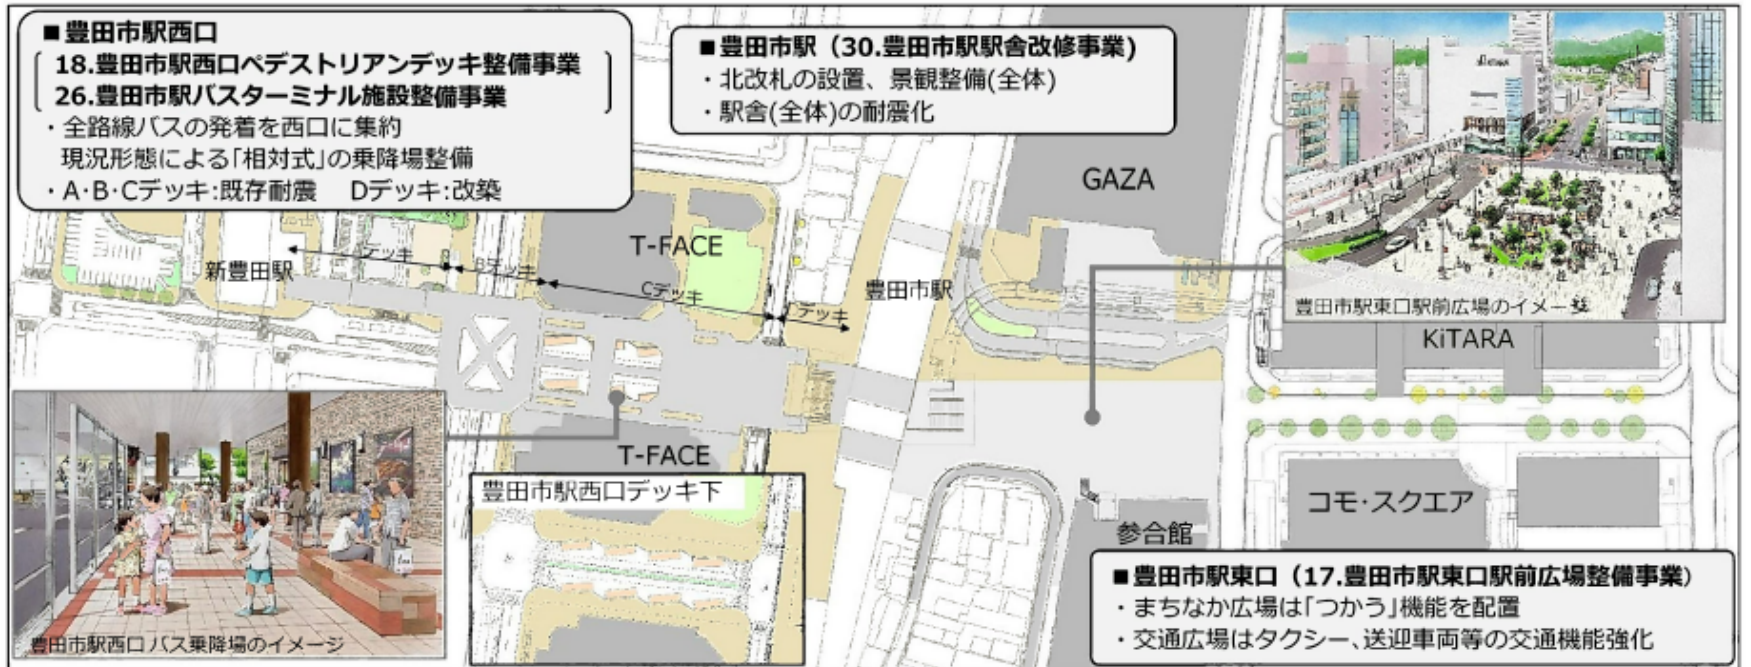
■豊田市駅西口
18.豊田市駅西口ペデストリアンデッキ整備事業
26.豊田市駅バスターミナル施設整備事業
・全路線バスの発着を西口に集約
現況形態による「相対式」の乗降場整備
・A·B·Cデッキ:既存耐震　Dデッキ:改築

■豊田市駅（30.豊田市駅駅舎改修事業）
・北改札の設置、景観整備(全体)
・駅舎(全体)の耐震化

GAZA

T-FACE

新豊田駅

Aデッキ

Bデッキ

Cデッキ

Dデッキ

豊田市駅

豊田市駅東口駅前広場のイメージ

KiTARA

T-FACE

豊田市駅西口デッキ下

コモ·スクエア

参合館

豊田市駅西口バス乗降場のイメージ

■豊田市駅東口（17.豊田市駅東口駅前広場整備事業）
・まちなか広場は「つかう」機能を配置
・交通広場はタクシー、送迎車両等の交通機能強化